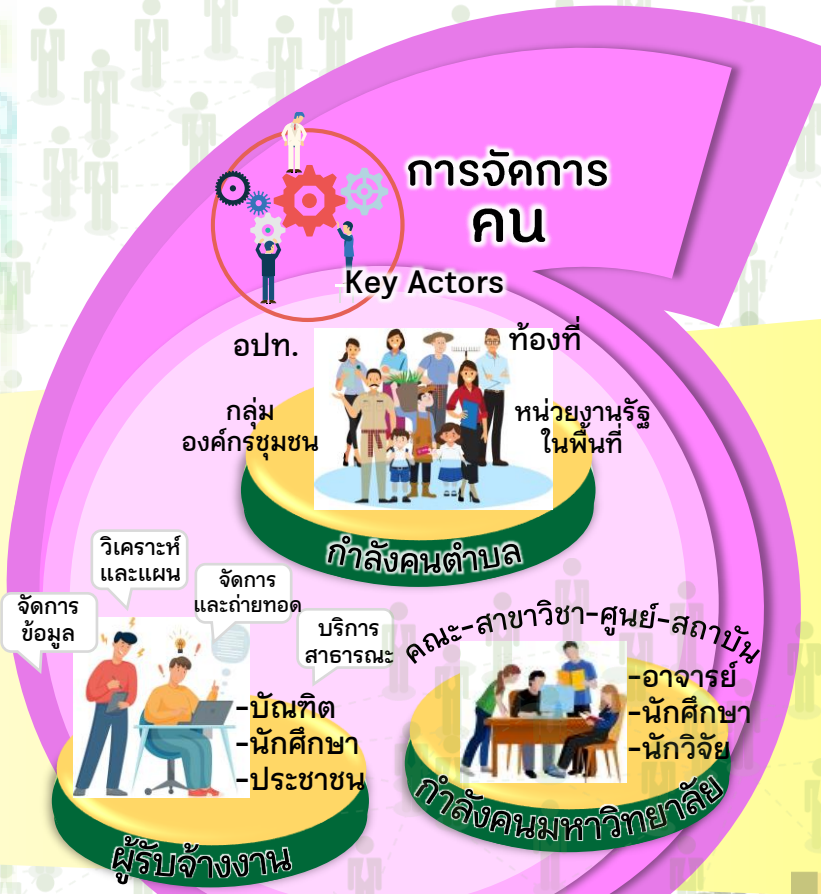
การจัดการ
คน

Key Actors

อปท.

ท้องที่

กลุ่ม
องค์กรชุมชน

หน่วยงานรัฐ
ในพื้นที่

กำลังคนตำบล

วิเคราะห์
และแผน

จัดการ
และถ่ายทอด

จัดการ
ข้อมูล

บริการ
สาธารณะ

-บัณฑิต
-นักศึกษา
-ประชาชน

ผู้รับจ้างงาน

คณะ-สาขาวิชา-ศูนย์-สถาบัน

-อาจารย์
-นักศึกษา
-นักวิจัย

กำลังคนมหาวิทยาลัย